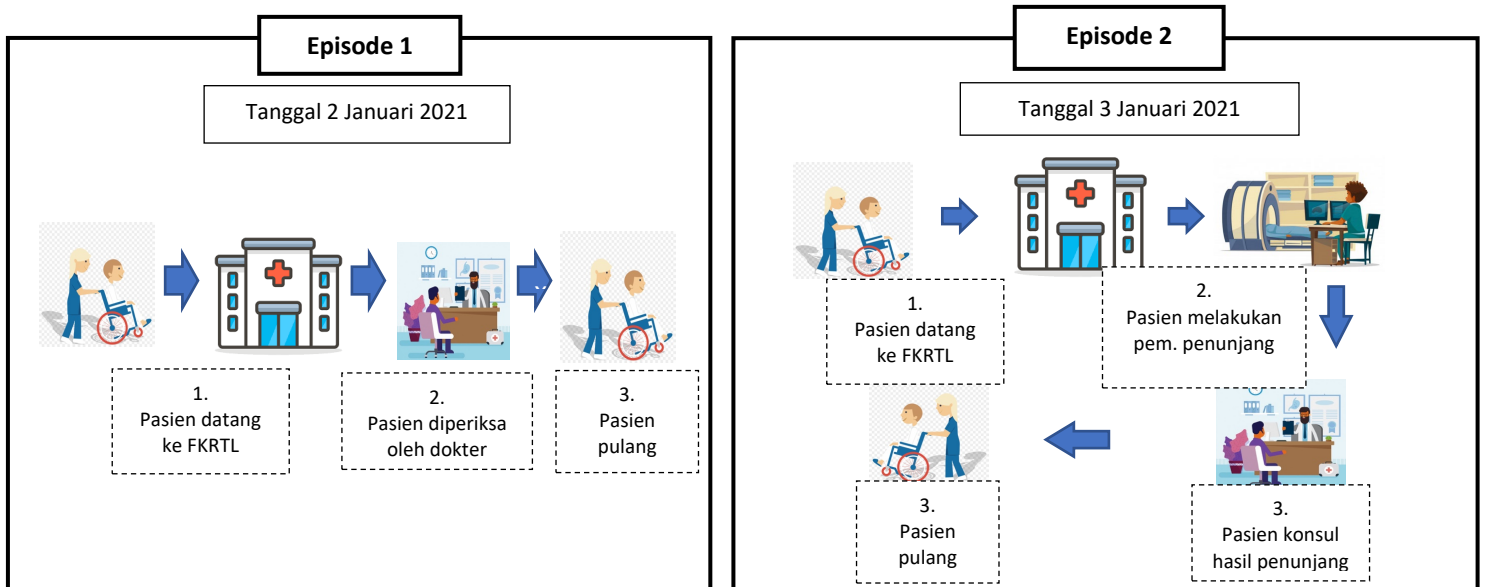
Episode 1

Tanggal 2 Januari 2021

1.
Pasien datang
ke FKRTL

2.
Pasien diperiksa
oleh dokter

3.
Pasien
pulang

Episode 2

Tanggal 3 Januari 2021

1.
Pasien datang
ke FKRTL

2.
Pasien melakukan
pem. penunjang

3.
Pasien konsul
hasil penunjang

3.
Pasien
pulang